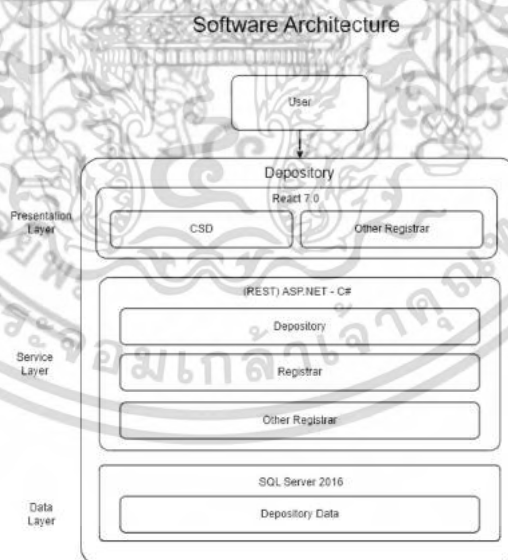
Software Architecture

User

Depository

Presentation Layer

React 7.0

CSD

Other Registrar

(REST) ASP.NET - C#

Service Layer

Depository

Registrar

Other Registrar

SQL Server 2016

Data Layer

Depository Data